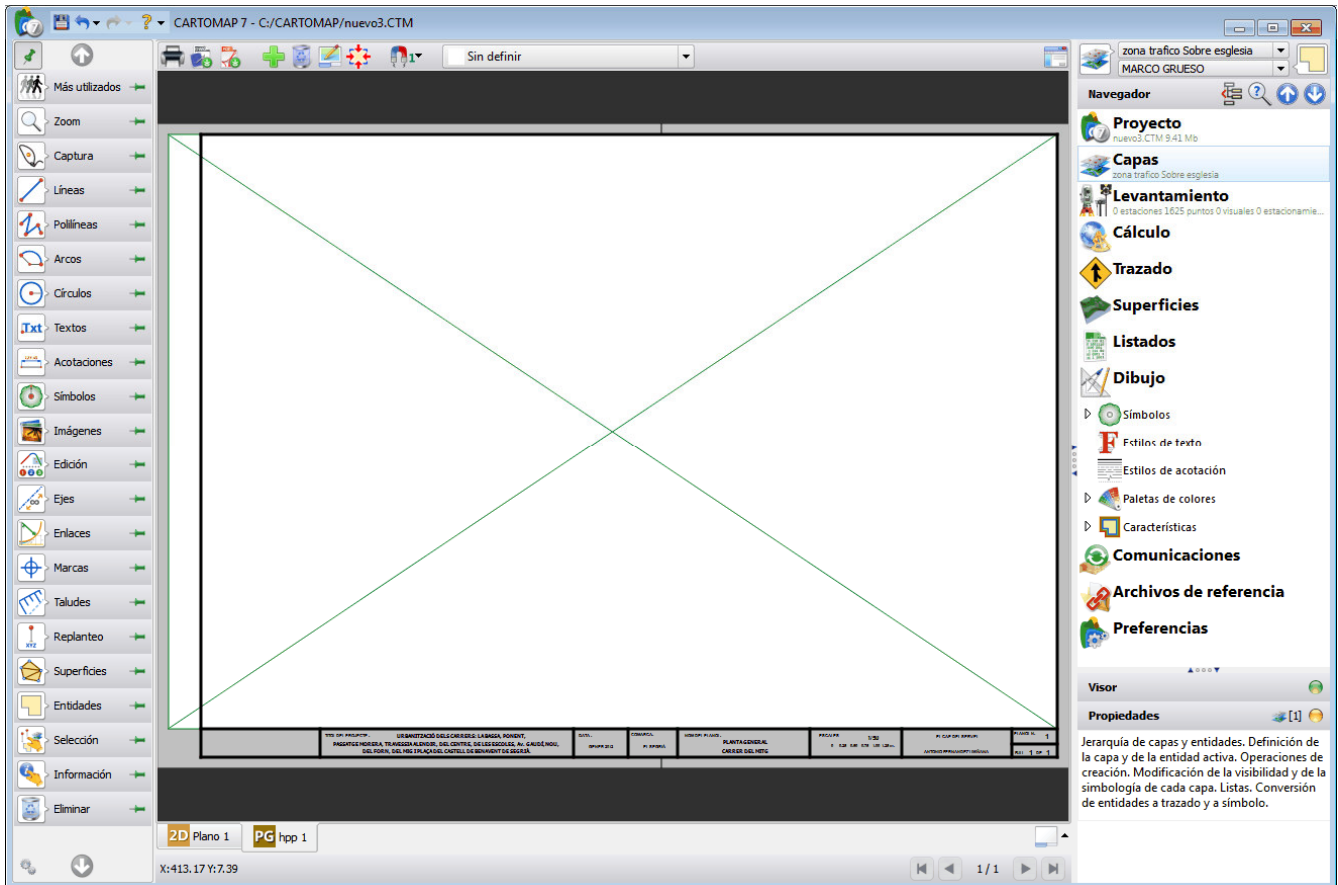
CARTOMAP 7 - C:/CARTOMAP/nuevo3.CTM

Más utilizados
Zoom
Captura
Líneas
Polilíneas
Arcos
Círculos
Textos
Acotaciones
Símbolos
Imágenes
Edición
Ejes
Enlaces
Marcas
Taludes
Replanteo
Superficies
Entidades
Selección
Información
Eliminar

Sin definir

URBANITZACIÓ DELS CARRERS: LA BASSA, PONENT, PASSATGE NORIERA, TRAVESSIA ALENOUR, DEL CENTRE, DE LES ESCOLES, Av. GAUDÍ, NOU, DEL FORN, DEL NIU I PLAÇA DEL CASTELL DE BENAVENT DE SEGRIÀ

PLANTA GENERAL CARRER DEL NIU

2D Plano 1
PG hpp 1

X:413.17 Y:7.39

1 / 1

zona trafico Sobre esglesia
MARCO GRUESO

Navegador

Proyecto
nuevo3.CTM 9.41 Mb
Capas
zona trafico Sobre esglesia
Levantamiento
0 estaciones 1625 puntos 0 visuales 0 estacionamie...
Cálculo
Trazado
Superficies
Listados
Dibujo
Símbolos
Estilos de texto
Estilos de acotación
Paletas de colores
Características
Comunicaciones
Archivos de referencia
Preferencias

Visor
Propiedades
[1]

Jerarquía de capas y entidades. Definición de la capa y de la entidad activa. Operaciones de creación. Modificación de la visibilidad y de la simbología de cada capa. Listas. Conversión de entidades a trazado y a símbolo.